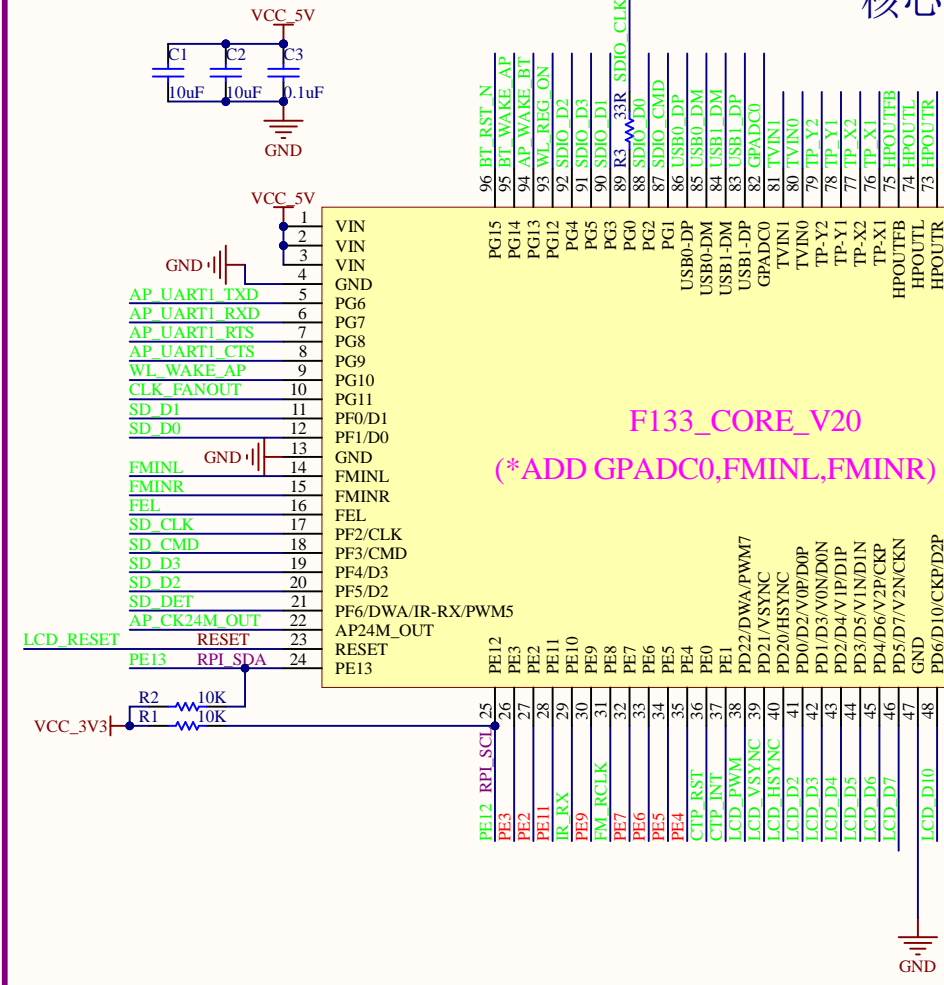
VCC_5V
C1
C2
C3
10uF
10uF
0.1uF
GND
核心

VCC_5V
1 VIN
2 VIN
3 VIN
GND 4 GND
AP_UART1_TXD 5 PG6
AP_UART1_RXD 6 PG7
AP_UART1_RTS 7 PG8
AP_UART1_CTS 8 PG9
WL_WAKE_AP 9 PG10
CLK_FANOUT 10 PG11
SD_D1 11 PF0/D1
SD_D0 12 PF1/D0
GND 13 GND
FMINL 14 FMINL
FMINR 15 FMINR
FEL 16 FEL
SD_CLK 17 PF2/CLK
SD_CMD 18 PF3/CMD
SD_D3 19 PF4/D3
SD_D2 20 PF5/D2
SD_DET 21 PF6/DWA/IR-RX/PWM5
AP_CK24M_OUT 22 AP24M_OUT
LCD_RESET RESET 23 RESET
PE13 RPI_SDA 24 PE13
R2 10K
R1 10K
VCC_3V3

96 BT_RST_N PG15
95 BT_WAKE_AP PG14
94 AP_WAKE_BT PG13
93 WL_REG_ON PG12
92 SDIO_D2 PG4
91 SDIO_D3 PG5
90 SDIO_D1 PG3
89 R3 33R SDIO_CLK PG0
88 SDIO_D0 PG2
87 SDIO_CMD PG1
86 USB0_DP USB0-DP
85 USB0_DM USB0-DM
84 USB1_DM USB1-DM
83 USB1_DP USB1-DP
82 GPADC0 GPADC0
81 TVIN1 TVIN1
80 TVIN0 TVIN0
79 TP_Y2 TP-Y2
78 TP_Y1 TP-Y1
77 TP_X2 TP-X2
76 TP_X1 TP-X1
75 HPOUTFB HPOUTFB
74 HPOUTL HPOUTL
73 HPOUTR HPOUTR

F133_CORE_V20
(*ADD GPADC0,FMINL,FMINR)

PE12 25 RPI_SCL PE12
PE3 26 PE3
PE2 27 PE2
PE11 28 PE11
PE10 29 IR_RX
PE9 30 PE9
PE8 31 FM_RCLK
PE7 32 PE7
PE6 33 PE6
PE5 34 PE5
PE4 35 PE4
PE0 36 CTP_RST
PE1 37 CTP_INT
PD22/DWA/PWM7 38 LCD_PWM
PD21/VSYNC 39 LCD_VSYNC
PD20/HSYNC 40 LCD_HSYNC
PD0/D2/V0P/D0P 41 LCD_D2
PD1/D3/V0N/D0N 42 LCD_D3
PD2/D4/V1P/D1P 43 LCD_D4
PD3/D5/V1N/D1N 44 LCD_D5
PD4/D6/V2P/CKP 45 LCD_D6
PD5/D7/V2N/CKN 46 LCD_D7
GND 47
PD6/D10/CKP/D2P 48 LCD_D10
GND